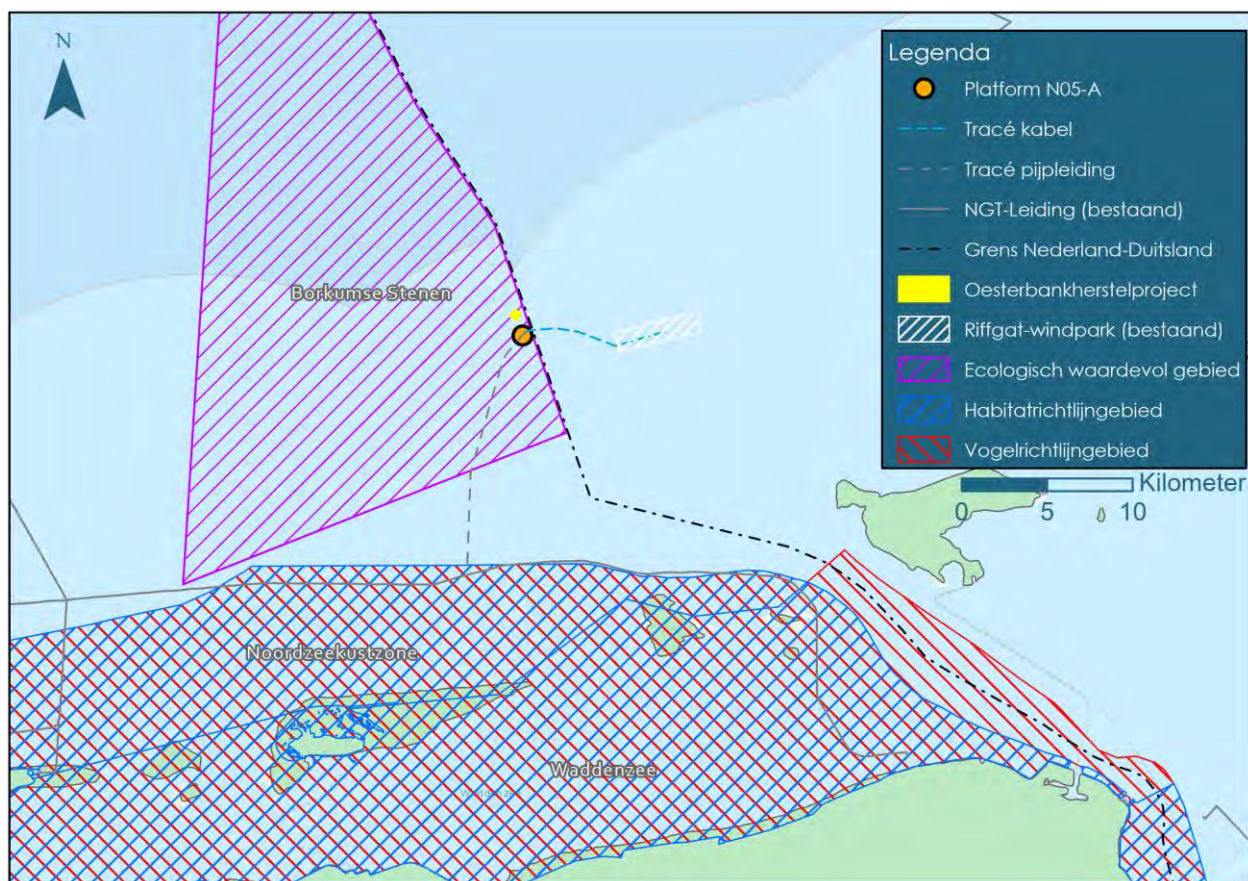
N

Legenda

Platform N05-A

Tracé kabel

Tracé pijpleiding

NGT-Leiding (bestaand)

Grens Nederland-Duitsland

Oesterbankherstelproject

Riffgat-windpark (bestaand)

Ecologisch waardevol gebied

Habitatrichtlijngebied

Vogelrichtlijngebied

Kilometer

0 5 10

Borkumse Stenen

Noordzeekustzone

Waddenzee